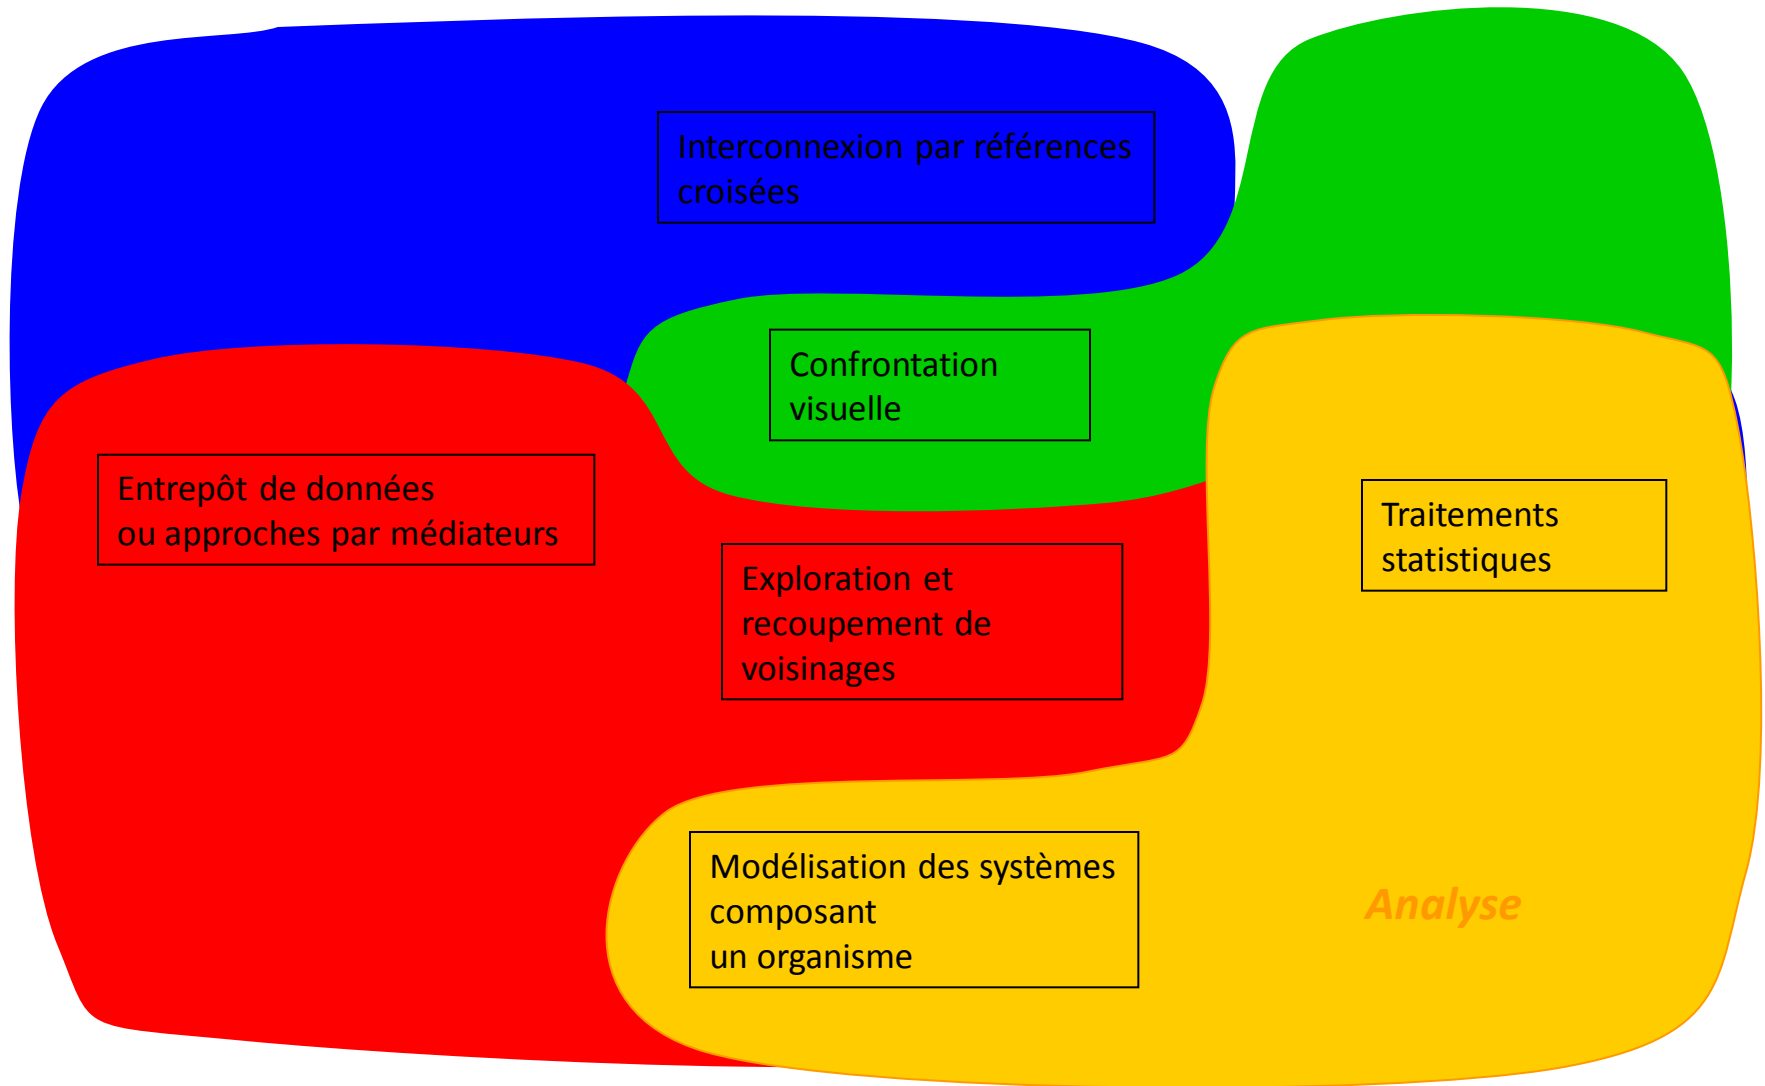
Interconnexion par références croisées

Confrontation visuelle

Entrepôt de données ou approches par médiateurs

Exploration et recoupement de voisinages

Traitements statistiques

Modélisation des systèmes composant un organisme

Analyse